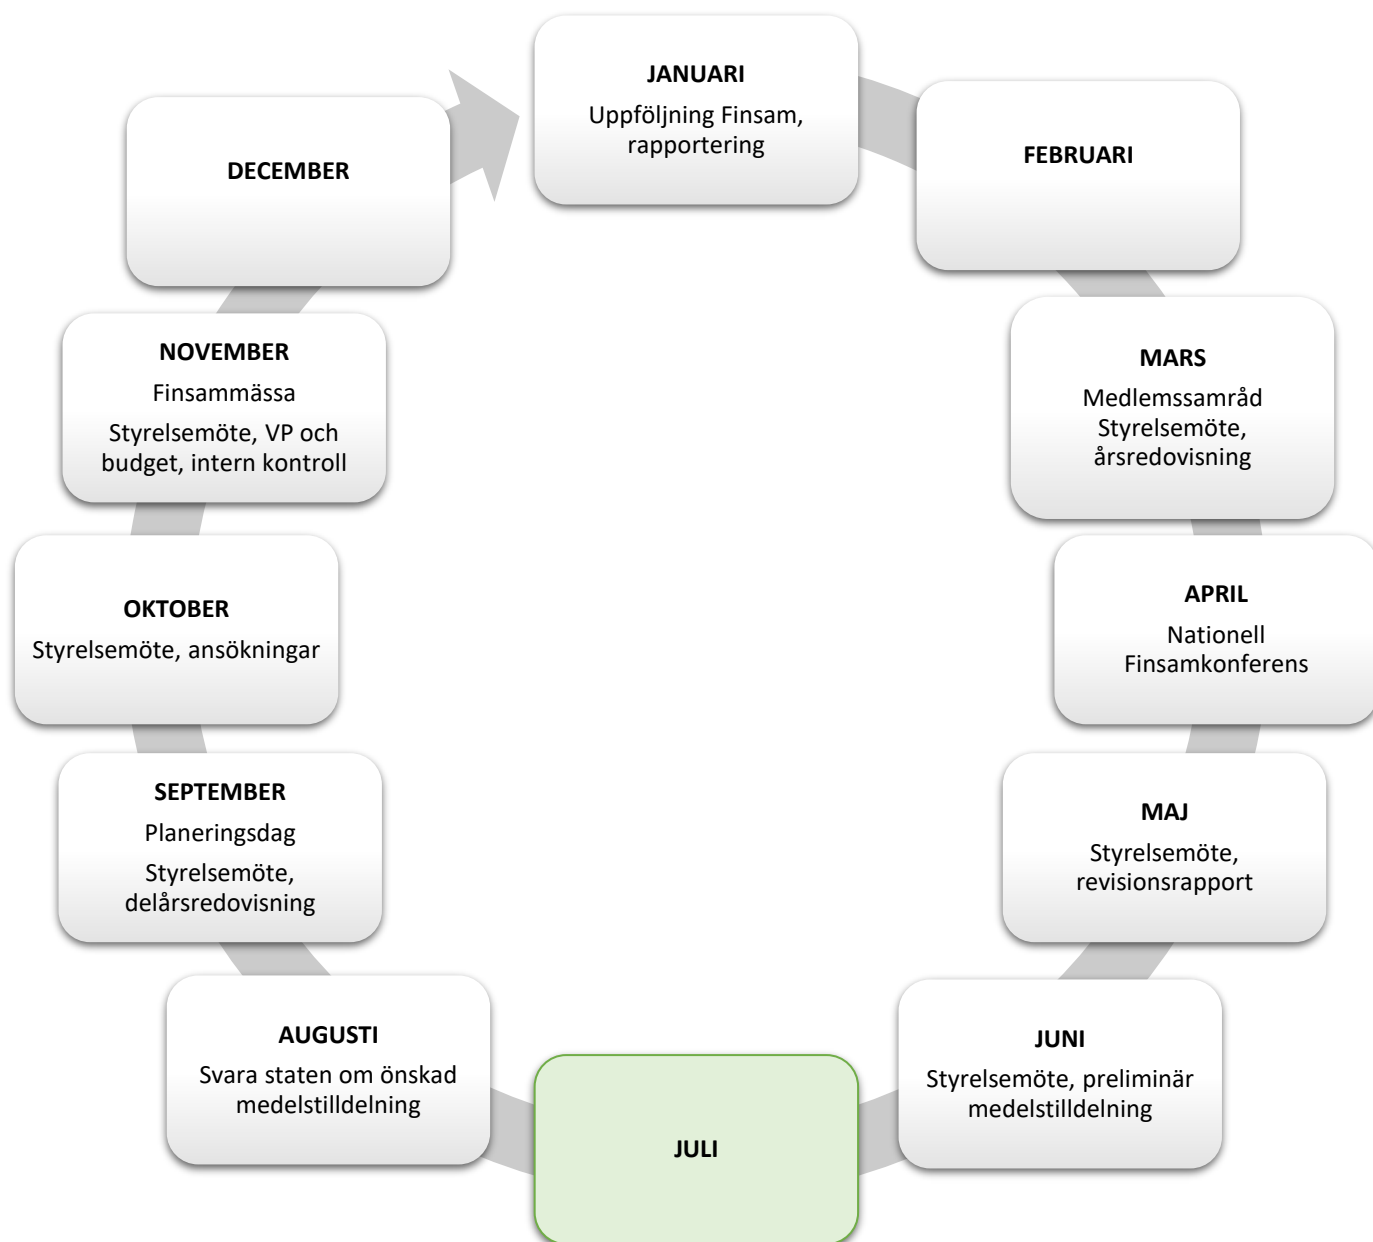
JANUARI
Uppföljning Finsam, rapportering

FEBRUARI

MARS
Medlemssamråd
Styrelsemöte, årsredovisning

APRIL
Nationell Finsamkonferens

MAJ
Styrelsemöte, revisionsrapport

JUNI
Styrelsemöte, preliminär medelstilldelning

JULI

AUGUSTI
Svara staten om önskad medelstilldelning

SEPTEMBER
Planeringsdag
Styrelsemöte, delårsredovisning

OKTOBER
Styrelsemöte, ansökningar

NOVEMBER
Finsammässa
Styrelsemöte, VP och budget, intern kontroll

DECEMBER